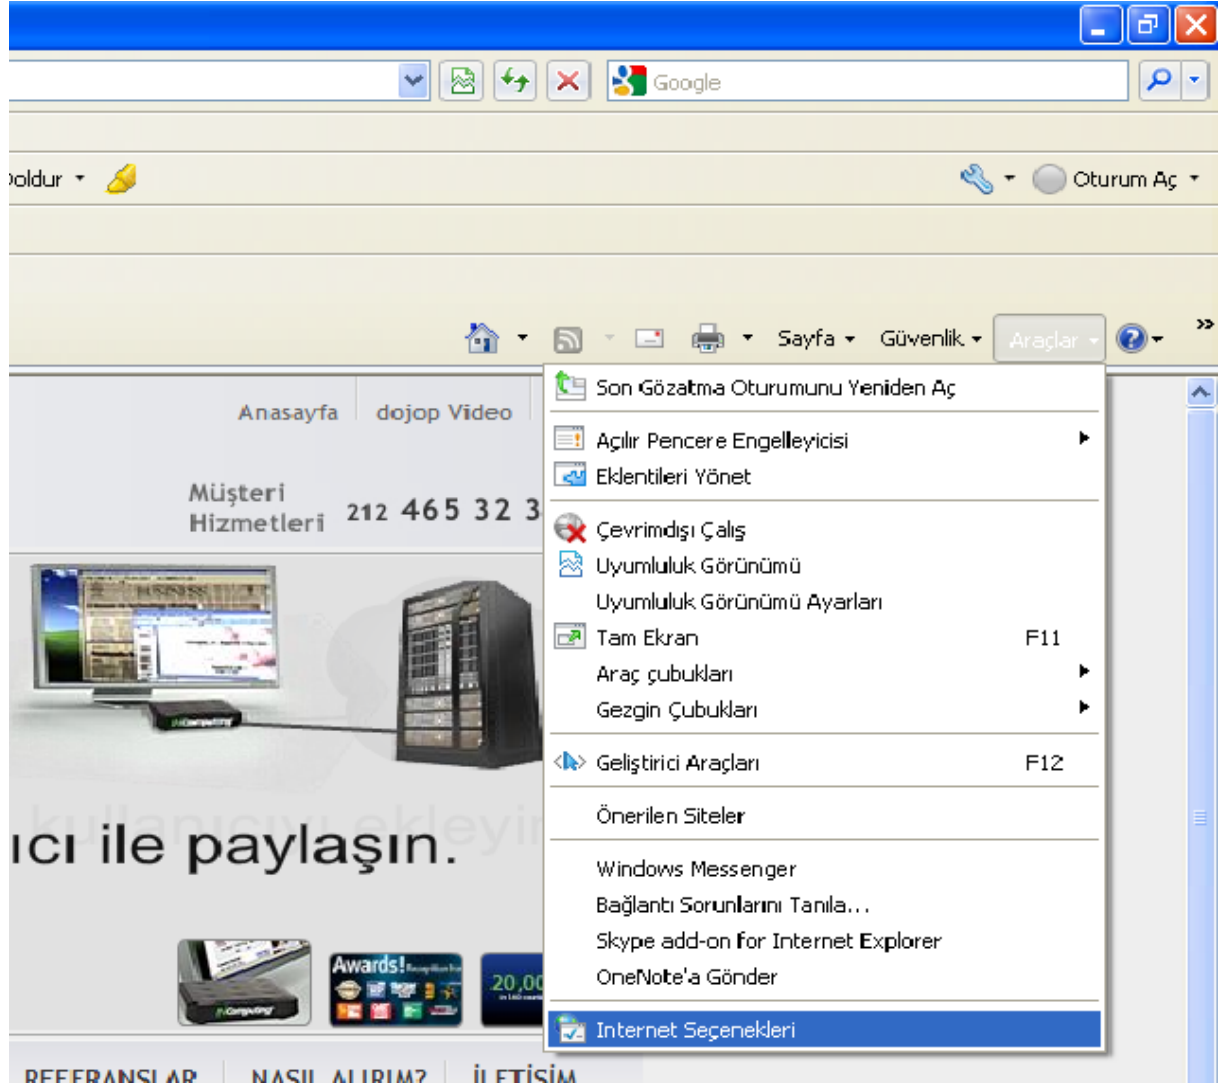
Google

oldur

Oturum Aç

Sayfa Güvenlik Araçlar

Son Gözatma Oturumunu Yeniden Aç

Açılır Pencere Engelleyicisi
Eklentileri Yönet

Çevrimdışı Çalış
Uyumluluk Görünümü
Uyumluluk Görünümü Ayarları
Tam Ekran F11
Araç çubukları
Gezgin Çubukları

Geliştirici Araçları F12

Önerilen Siteler

Windows Messenger
Bağlantı Sorunlarını Tanıla...
Skype add-on for Internet Explorer
OneNote'a Gönder

Internet Seçenekleri

Anasayfa dojop Video

Müşteri Hizmetleri 212 465 32 3

ıcı ile paylaşın.

Awards!

20,00

REFERANSLAR NASIL ALIRIM? İLETİŞİM